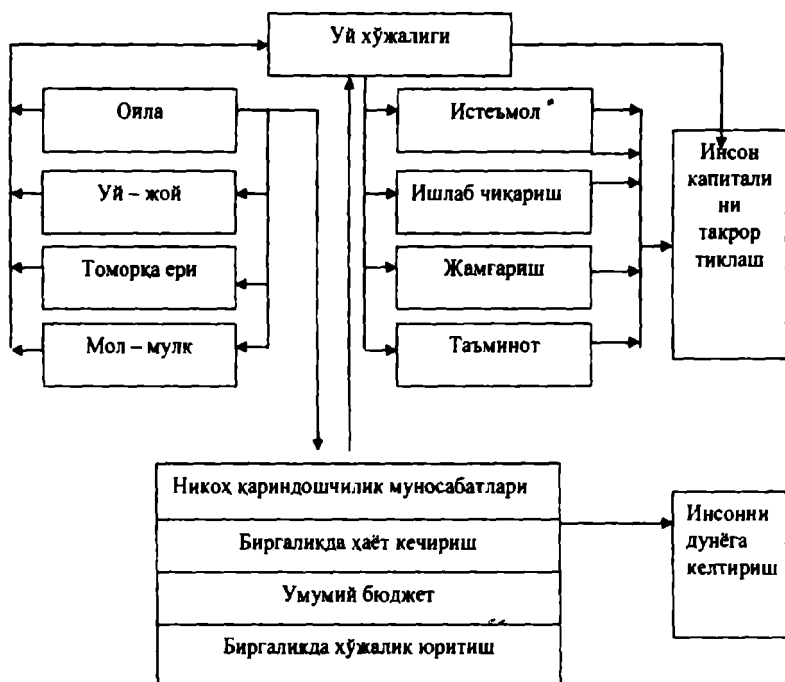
Уй хўжалиги

Оила

Уй – жой

Томорка ери

Мол – мулк

Истеъмол

Ишлаб чикариш

Жамгариш

Таъминот

Инсон капитали ни такрор тиклаш

Никох қариндошчилик муносабатлари

Биргаликда ҳаёт кечириш

Умумий бюджет

Биргаликда хўжалик юритиш

Инсонни дунёга келтириш